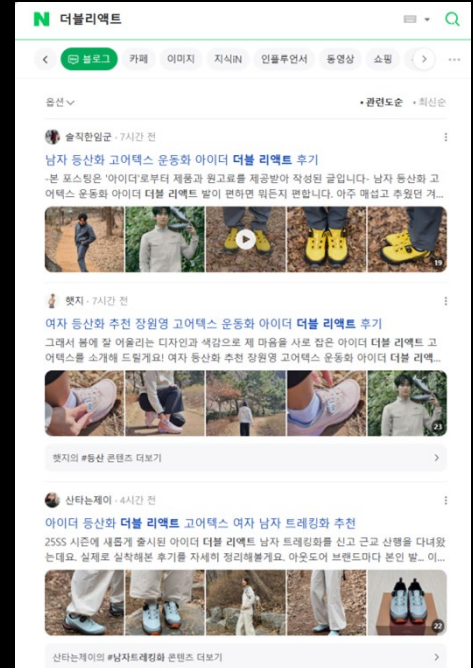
N 더블리액트

블로그 카페 이미지 지식iN 인플루언서 동영상 쇼핑

옵션 • 관련도순 • 최신순

솔직한임군 · 7시간 전

남자 등산화 고어텍스 운동화 아이더 더블 리액트 후기

-본 포스팅은 '아이더'로부터 제품과 원고료를 제공받아 작성된 글입니다- 남자 등산화 고어텍스 운동화 아이더 더블 리액트 발이 편하면 뭐든지 편합니다. 아주 애섭고 추웠던 겨...

19

햇지 · 7시간 전

여자 등산화 추천 장원영 고어텍스 운동화 아이더 더블 리액트 후기

그래서 봄에 잘 어울리는 디자인과 색감으로 제 마음을 사로 잡은 아이더 더블 리액트 고어텍스를 소개해 드릴게요! 여자 등산화 추천 장원영 고어텍스 운동화 아이더 더블 리액...

23

햇지의 #등산 콘텐츠 더보기

산타는제이 · 4시간 전

아이더 등산화 더블 리액트 고어텍스 여자 남자 트레킹화 추천

25SS 시즌에 새롭게 출시된 아이더 더블 리액트 남자 트레킹화를 신고 근교 산행을 다녀왔는데요. 실제로 실착해본 후기를 자세히 정리해볼게요. 아웃도어 브랜드마다 본인 발...

22

산타는제이의 #남자트레킹화 콘텐츠 더보기